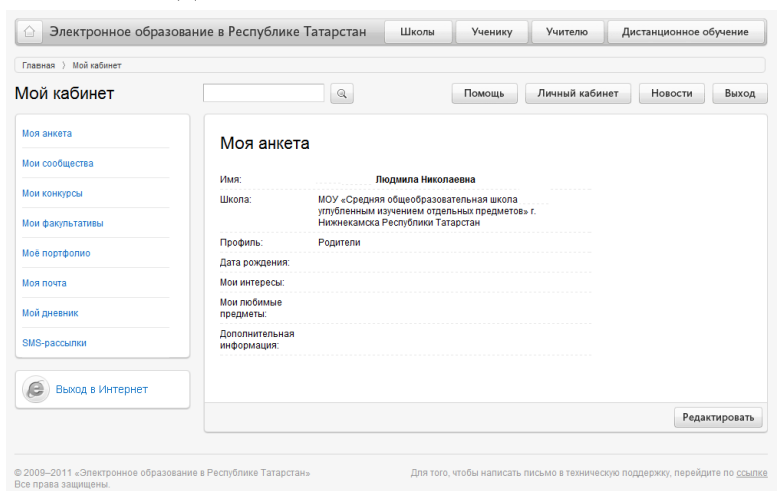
Электронное образование в Республике Татарстан

Школы | Ученику | Учителю | Дистанционное обучение

Главная 〉 Мой кабинет

Мой кабинет

Помощь | Личный кабинет | Новости | Выход

Моя анкета
Мои сообщества
Мои конкурсы
Мои факультативы
Моё портфолио
Моя почта
Мой дневник
SMS-рассылки

Выход в Интернет

Моя анкета

| | |
|---|---|
| Имя: | Людмила Николаевна |
| Школа: | МОУ «Средняя общеобразовательная школа углубленным изучением отдельных предметов» г. Нижнекамска Республики Татарстан |
| Профиль: | Родители |
| Дата рождения: | |
| Мои интересы: | |
| Мои любимые предметы: | |
| Дополнительная информация: | |

Редактировать

© 2009–2011 «Электронное образование в Республике Татарстан» Все права защищены.

Для того, чтобы написать письмо в техническую поддержку, перейдите по ссылке